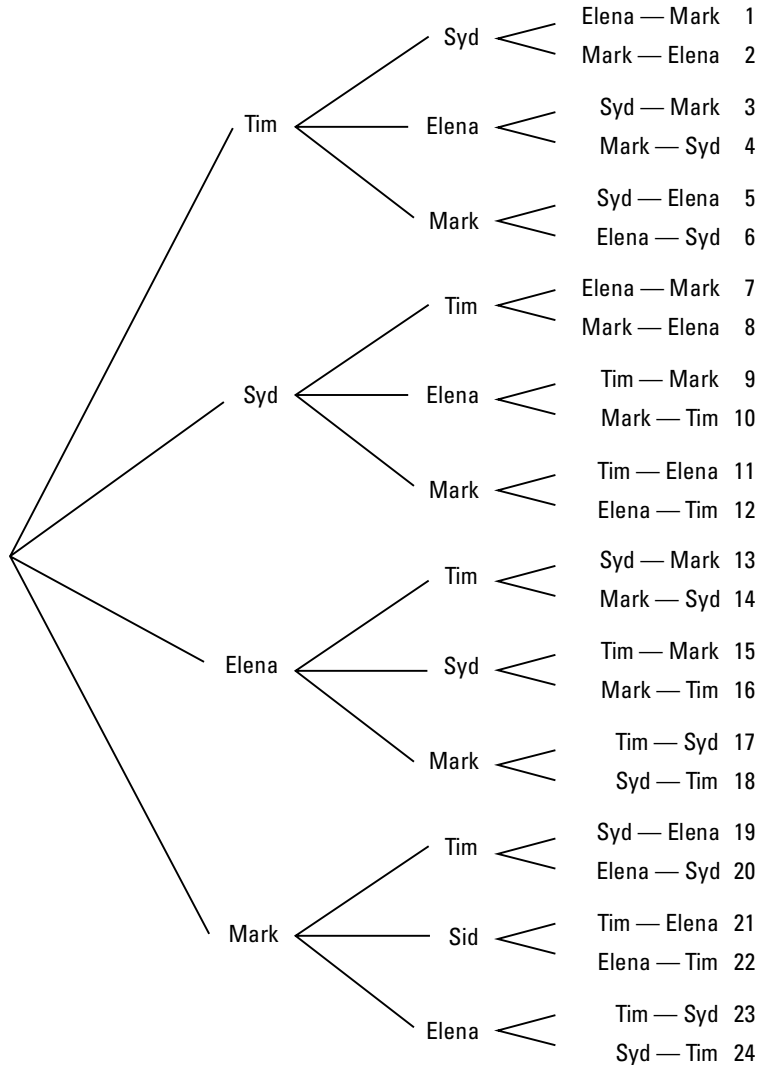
Tim
Syd
Elena — Mark 1
Mark — Elena 2
Elena
Syd — Mark 3
Mark — Syd 4
Mark
Syd — Elena 5
Elena — Syd 6

Syd
Tim
Elena — Mark 7
Mark — Elena 8
Elena
Tim — Mark 9
Mark — Tim 10
Mark
Tim — Elena 11
Elena — Tim 12

Elena
Tim
Syd — Mark 13
Mark — Syd 14
Syd
Tim — Mark 15
Mark — Tim 16
Mark
Tim — Syd 17
Syd — Tim 18

Mark
Tim
Syd — Elena 19
Elena — Syd 20
Sid
Tim — Elena 21
Elena — Tim 22
Elena
Tim — Syd 23
Syd — Tim 24